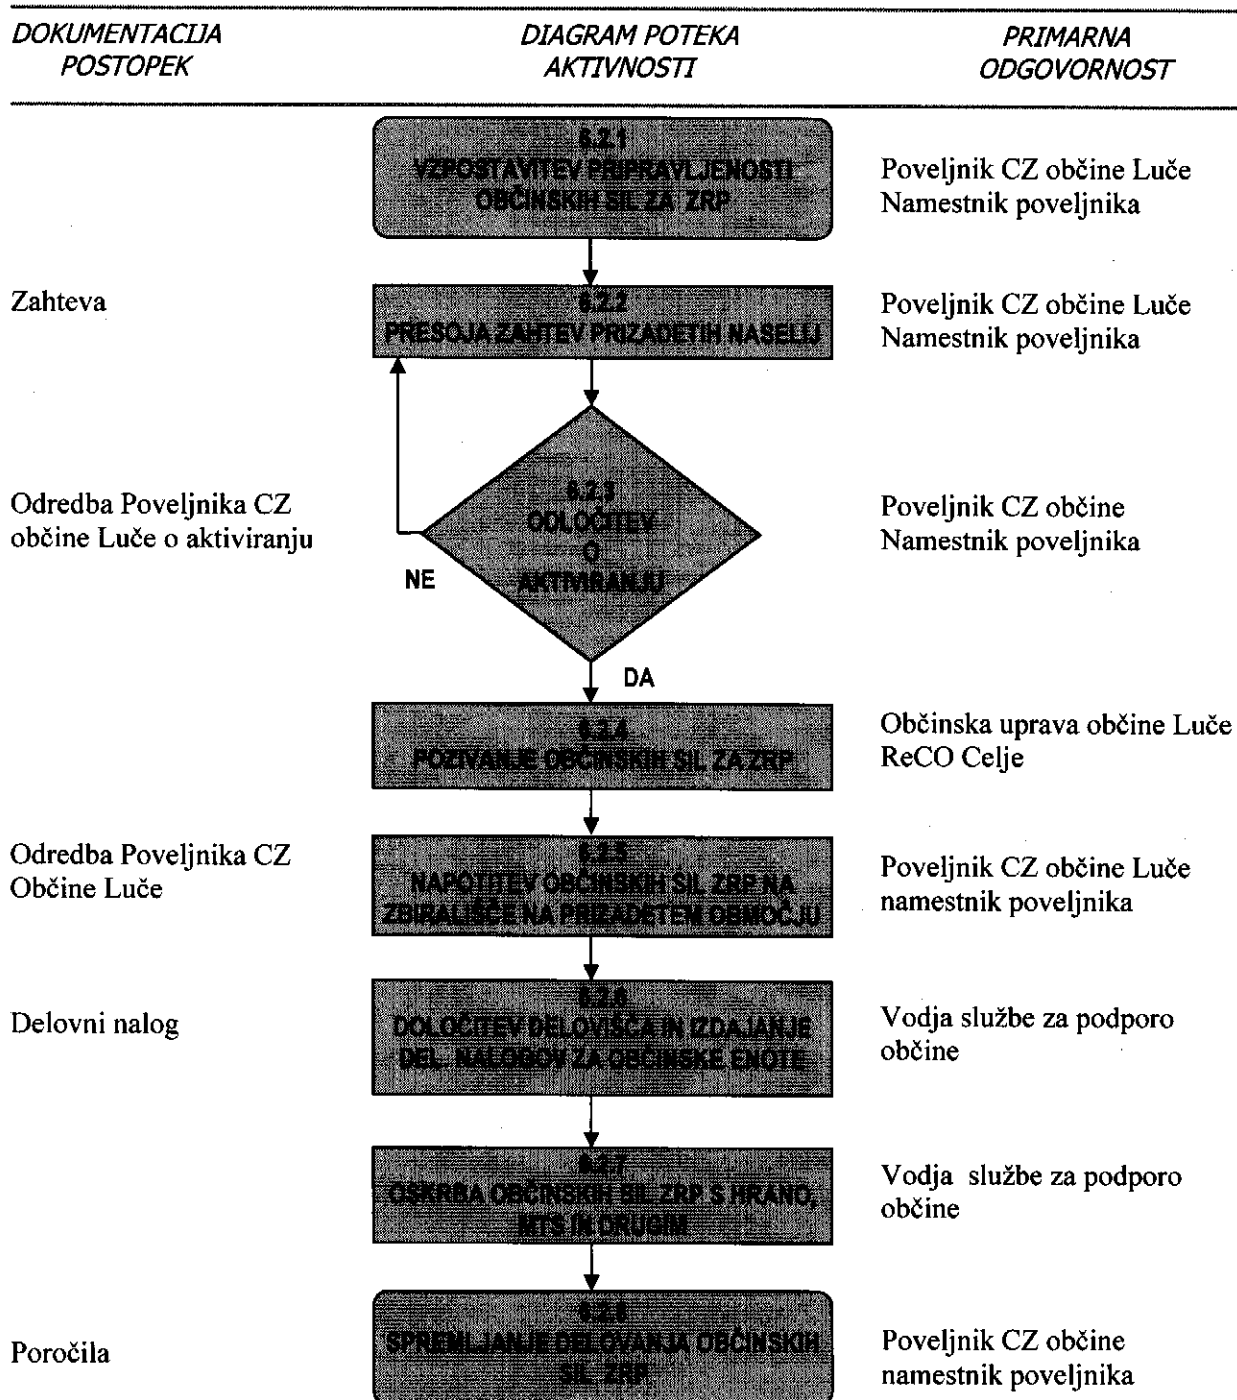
DOKUMENTACIJA POSTOPEK

DIAGRAM POTEKA AKTIVNOSTI

PRIMARNA ODGOVORNOST

6.2.1
VZPOSTAVITEV PRIPRAVLJENOSTI OBČINSKIH SIL ZA ZRP

Poveljnik CZ občine Luče
Namestnik poveljnika

Zahteva

6.2.2
PRESOJA ZAHTEV PRIZADETIH NASELIJ

Poveljnik CZ občine Luče
Namestnik poveljnika

Odredba Poveljnika CZ občine Luče o aktiviranju

6.2.3
DOLOČITEV O AKTIVIRANJU

NE

DA

Poveljnik CZ občine
Namestnik poveljnika

6.2.4
POZIVANJE OBČINSKIH SIL ZA ZRP

Občinska uprava občine Luče
ReCO Celje

Odredba Poveljnika CZ Občine Luče

6.2.5
NAPOTITEV OBČINSKIH SIL ZRP NA ZBIRALIŠČE NA PRIZADETEM OBMOČJU

Poveljnik CZ občine Luče
namestnik poveljnika

Delovni nalog

6.2.6
DOLOČITEV DELOVIŠČA IN IZDAJANJE DEL. NALOGOV ZA OBČINSKE ENOTE

Vodja službe za podporo občine

6.2.7
OSKRBA OBČINSKIH SIL ZRP S HRANO, MTS IN DRUGIM

Vodja službe za podporo občine

Poročila

6.2.8
SPREMLJANJE DELOVANJA OBČINSKIH SIL ZRP

Poveljnik CZ občine
namestnik poveljnika